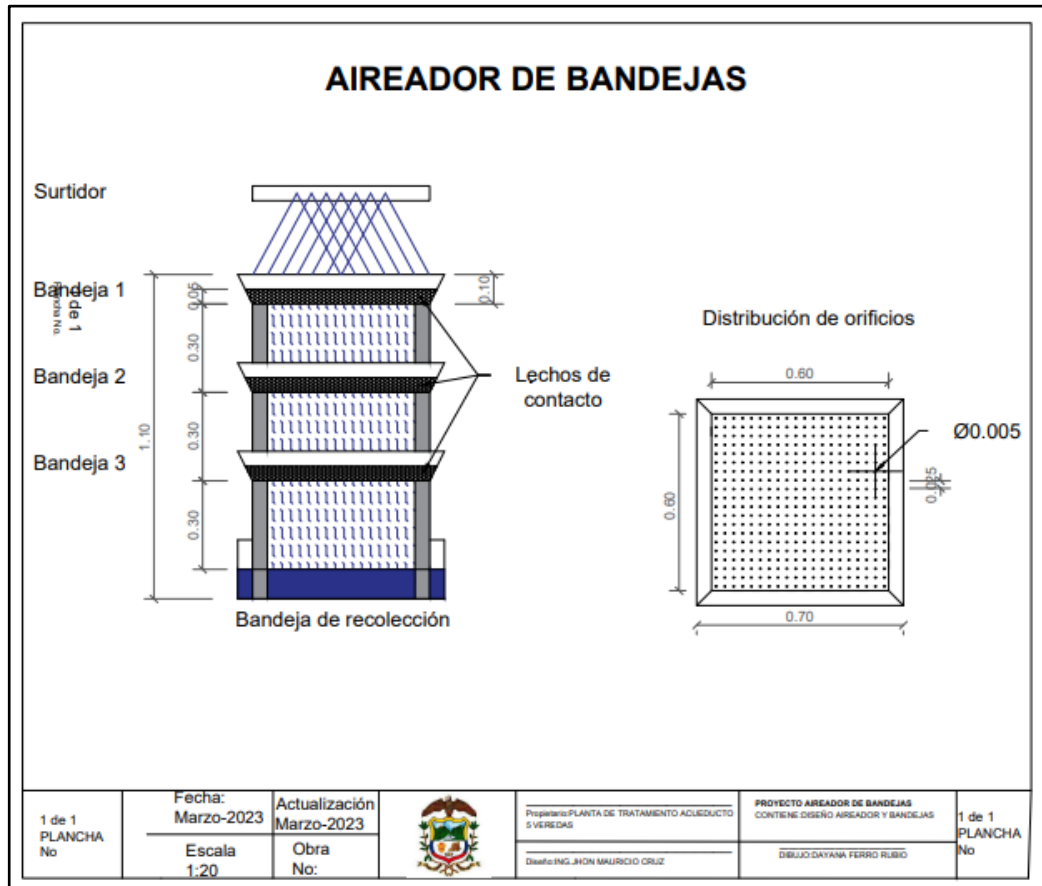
AIREADOR DE BANDEJAS

Surtidor

Bandeja 1

1 de 1
Plancha No.

0.05

0.10

0.30

Bandeja 2

Lechos de contacto

0.30

1.10

Bandeja 3

0.30

Bandeja de recolección

Distribución de orificios

0.60

Ø0.005

0.60

0.025

0.70

| 1 de 1 PLANCHA No | Fecha: Marzo-2023 | Actualización Marzo-2023 | | Propietario:PLANTA DE TRATAMIENTO ACUEDUCTO 5 VEREDAS | PROYECTO AIREADOR DE BANDEJAS CONTIENE:DISEÑO AIREADOR Y BANDEJAS | 1 de 1 PLANCHA No |
|---|---|---|---|---|---|---|
| | Escala 1:20 | Obra No: | | Diseño:ING.JHON MAURICIO CRUZ | DIBUJO:DAYANA FERRO RUBIO | |